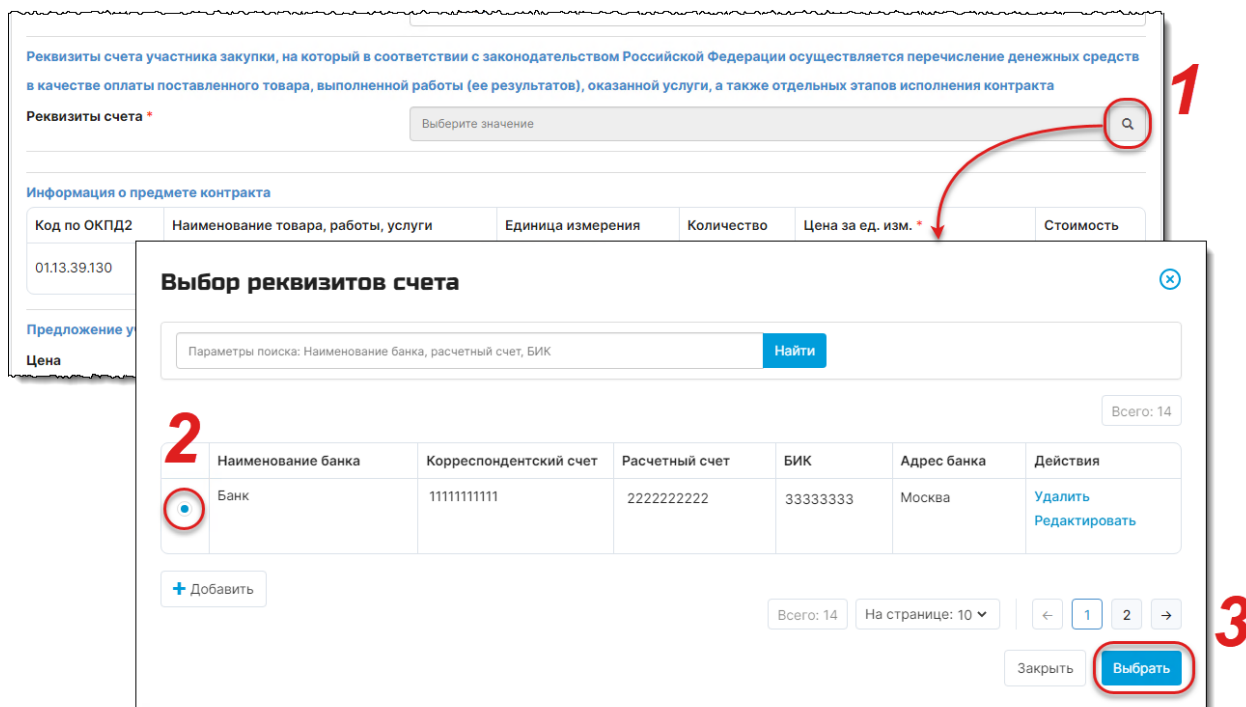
Реквизиты счета участника закупки, на который в соответствии с законодательством Российской Федерации осуществляется перечисление денежных средств в качестве оплаты поставленного товара, выполненной работы (ее результатов), оказанной услуги, а также отдельных этапов исполнения контракта

Реквизиты счета *

Выберите значение

1

Информация о предмете контракта

| Код по ОКПД2 | Наименование товара, работы, услуги | Единица измерения | Количество | Цена за ед. изм. * | Стоимость |
|---|---|---|---|---|---|
| 01.13.39.130 | | | | | |

Предложение у

Цена

Выбор реквизитов счета

Параметры поиска: Наименование банка, расчетный счет, БИК

Найти

Всего: 14

2

| | Наименование банка | Корреспондентский счет | Расчетный счет | БИК | Адрес банка | Действия |
|---|---|---|---|---|---|---|
| | Банк | 11111111111 | 2222222222 | 33333333 | Москва | Удалить Редактировать |

+ Добавить

Всего: 14

На странице: 10

← 1 2 →

3

Закрыть

Выбрать